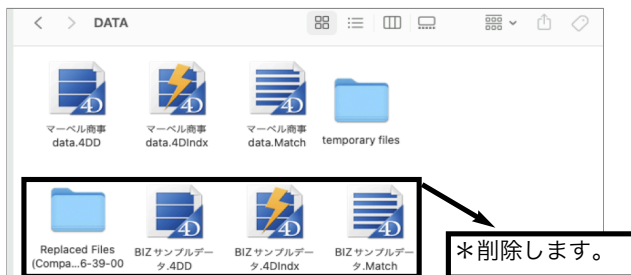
DATA

マーベル商事 data.4DD

マーベル商事 data.4DIndx

マーベル商事 data.Match

temporary files

Replaced Files (Compa...6-39-00

BIZ サンプルデータ.4DD

BIZ サンプルデータ.4DIndx

BIZ サンプルデータ.Match

＊削除します。